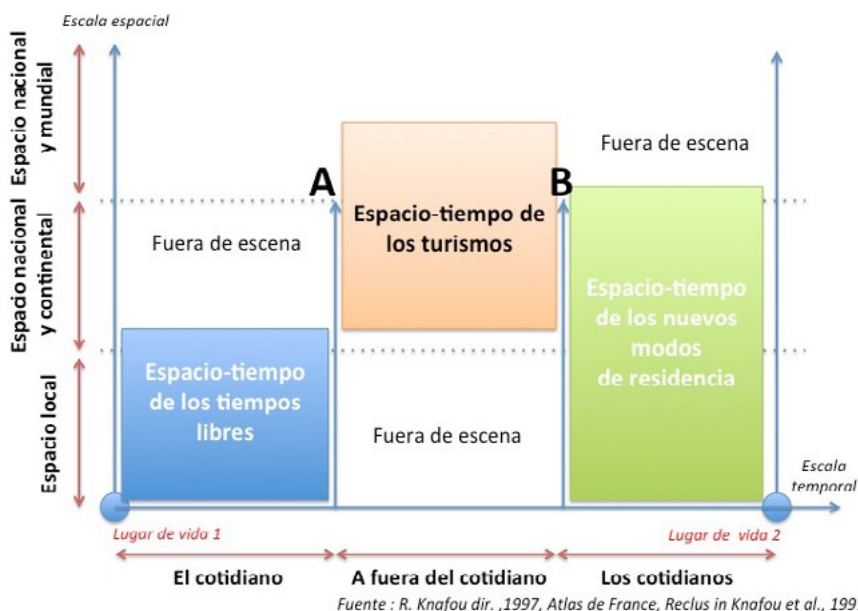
Escala espacial

Espacio nacional y mundial

Espacio nacional y continental

Espacio local

A

B

Fuera de escena

Espacio-tiempo de los turismos

Fuera de escena

Fuera de escena

Espacio-tiempo de los tiempos libres

Espacio-tiempo de los nuevos modos de residencia

Fuera de escena

Escala temporal

Lugar de vida 1

Lugar de vida 2

El cotidiano

A fuera del cotidiano

Los cotidianos

Fuente : R. Knafou dir. ,1997, Atlas de France, Reclus in Knafou et al., 199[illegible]